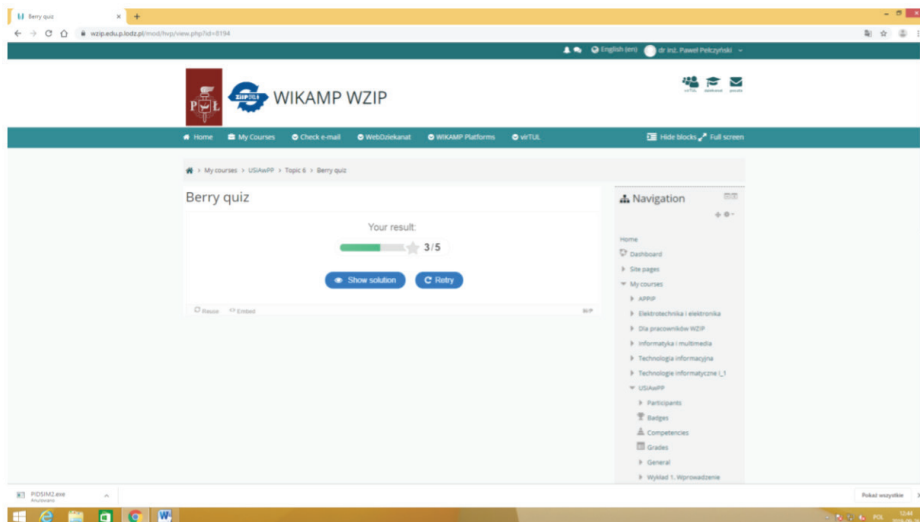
Berry quiz

wzip.edu.p.lodz.pl/mod/hvp/view.php?id=8194

English (en) dr inż. Paweł Pełczyński

WIKAMP WZIP

Home My Courses Check e-mail WebDziekanat WIKAMP Platforms eTUL Hide blocks Full screen

My courses > USAwPP > Topic 6 > Berry quiz

Berry quiz

Your result:

3/5

Show solution Retry

Reuse Embed

Navigation

Home
Dashboard
Site pages
My courses
APPIP
Elektrotechnika i elektronika
Dla pracowników WZIP
Informatyka i multimedia
Technologia informacyjna
Technologie informatyczne I_1
USAwPP
Participants
Badges
Competencies
Grades
General
Wykład 1. Wprowadzenie

POSIN2.exe

Pokaż wszystkie

POL